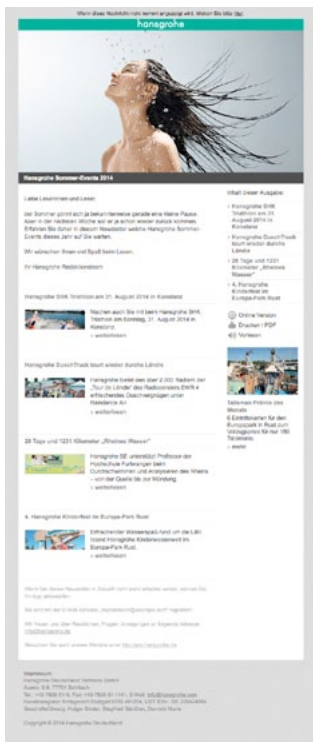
Wenn diese Nachricht nicht korrekt angezeigt wird, klicken Sie bitte hier

hansgrohe

Hansgrohe Sommer-Events 2014

Liebe Leserinnen und Leser

der Sommer gönnt sich ja bekanntermaßen gerade eine kleine Pause. Aber in der nächsten Woche soll er ja schon wieder zurück kommen. Erfahren Sie daher in diesem Newsletter welche Hansgrohe Sommer-Events dieses Jahr auf Sie warten.

Wir wünschen Ihnen viel Spaß beim Lesen.

Ihr Hansgrohe Redaktionsteam

Hansgrohe SHK Triathlon am 31. August 2014 in Konstanz

Machen auch Sie mit beim Hansgrohe SHK Triathlon am Sonntag, 31. August 2014 in Konstanz.
› weiterlesen

Hansgrohe DuschTruck tourt wieder durchs Ländle

Hansgrohe bietet den über 2.000 Nutzern der „Tour de Ländle" des Radiosenders SWR 4 erfrischende Duschvergnügen unter Reisebus Art
› weiterlesen

28 Tage und 1231 Kilometer „Rheines Wasser"

Hansgrohe SE unterstützt Professor der Hochschule Furtwangen beim Durchschwimmen und Analysieren des Rheins – von der Quelle bis zur Mündung.
› weiterlesen

4. Hansgrohe Kinderfest im Europa-Park Rust

Erfrischender Wasserspaß-fund um die Lilli Island Hansgrohe Kinderwasserwelt im Europa-Park Rust.
› weiterlesen

Inhalt dieser Ausgabe

› Hansgrohe SHK Triathlon am 31. August 2014 in Konstanz
› Hansgrohe DuschTruck tourt wieder durchs Ländle
› 28 Tage und 1231 Kilometer „Rheines Wasser"
› 4. Hansgrohe Kinderfest im Europa-Park Rust

Online Version
Drucken / PDF
Vorlesen

Tolleman Prämie des Monats
6 Eintrittskarten für den Europapark in Rust zum Vorzugspreis für nur 180 Teilnehmer.
› mehr

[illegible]

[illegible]

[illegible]

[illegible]

Impressum
Hansgrohe Deutschland Vertriebs GmbH
Auestr. 5-9, 77761 Schiltach
Tel.: +49 7836 51-0, Fax +49 7836 51-1141, E-Mail: info@hansgrohe.com
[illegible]

Copyright © 2014 Hansgrohe Deutschland